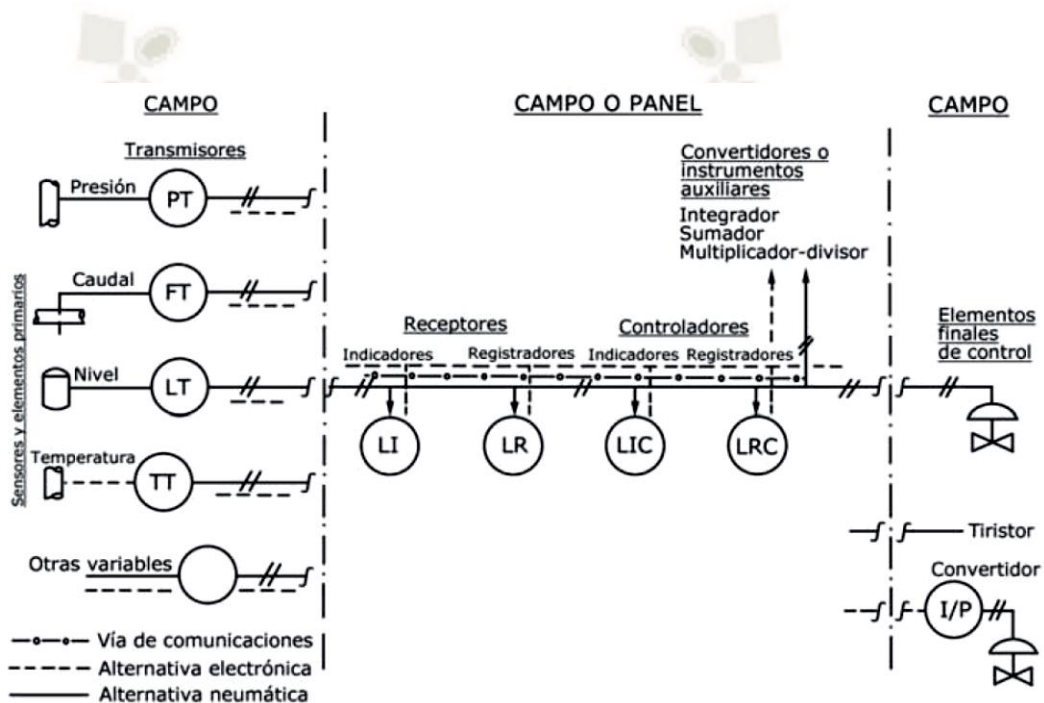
CAMPO

CAMPO O PANEL

CAMPO

Transmisores

Presión PT

Caudal FT

Nivel LT

Temperatura TT

Otras variables

Sensores y elementos primarios

Convertidores o instrumentos auxiliares

Integrador
Sumador
Multiplicador-divisor

Receptores

Controladores

Indicadores Registradores Indicadores Registradores

LI LR LIC LRC

Elementos finales de control

Tiristor

Convertidor

I/P

Vía de comunicaciones
Alternativa electrónica
Alternativa neumática